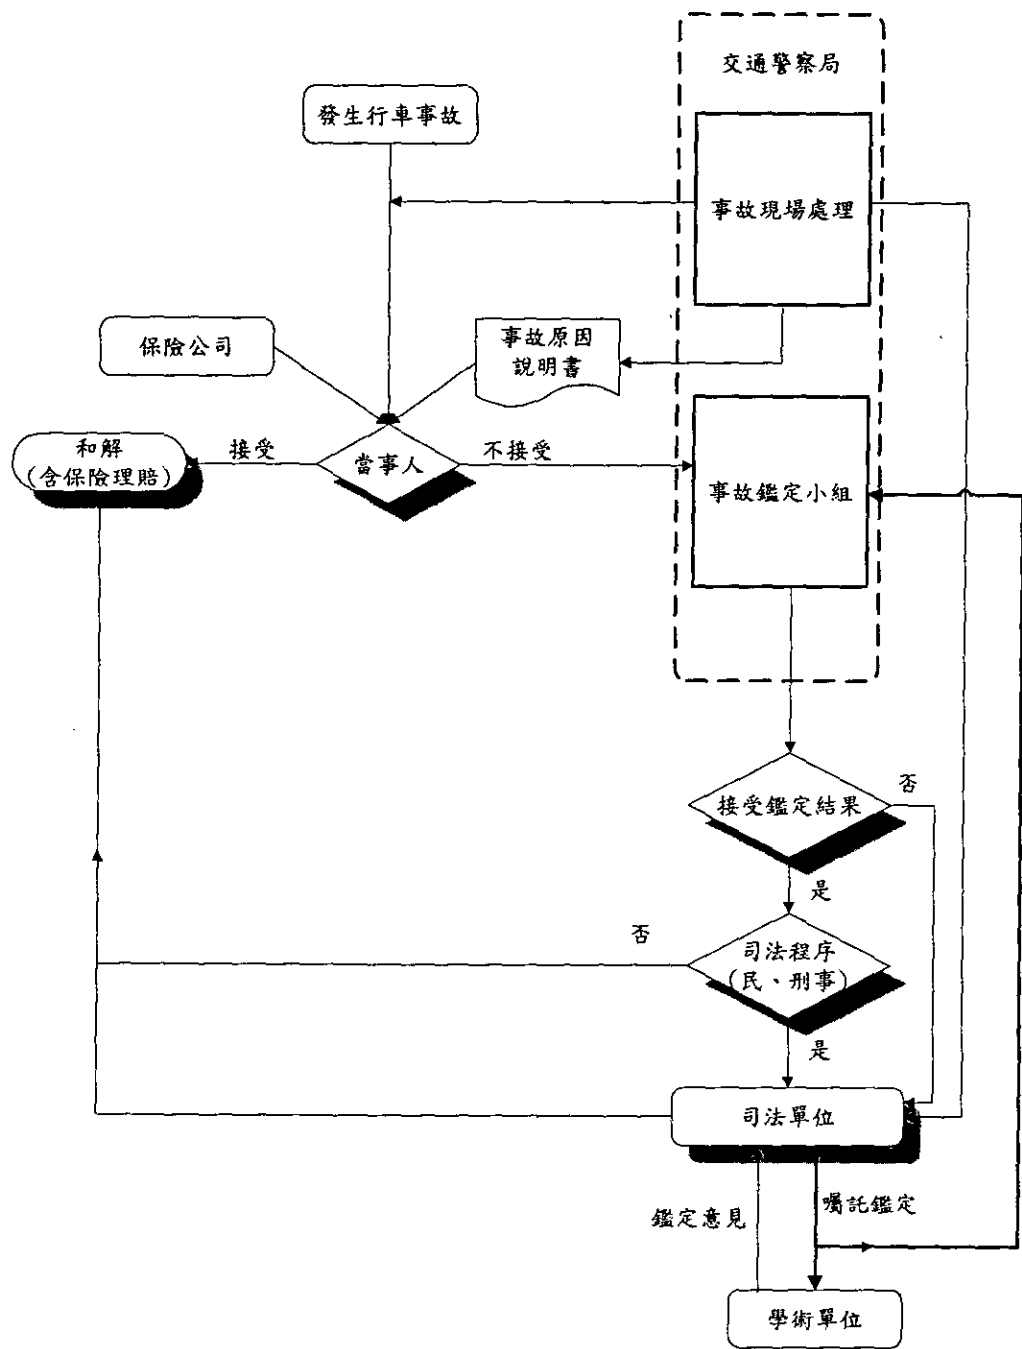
交通警察局

發生行車事故

事故現場處理

保險公司

事故原因說明書

和解
(含保險理賠)

接受

當事人

不接受

事故鑑定小組

接受鑑定結果

否

是

否

司法程序
(民、刑事)

是

司法單位

鑑定意見

囑託鑑定

學術單位